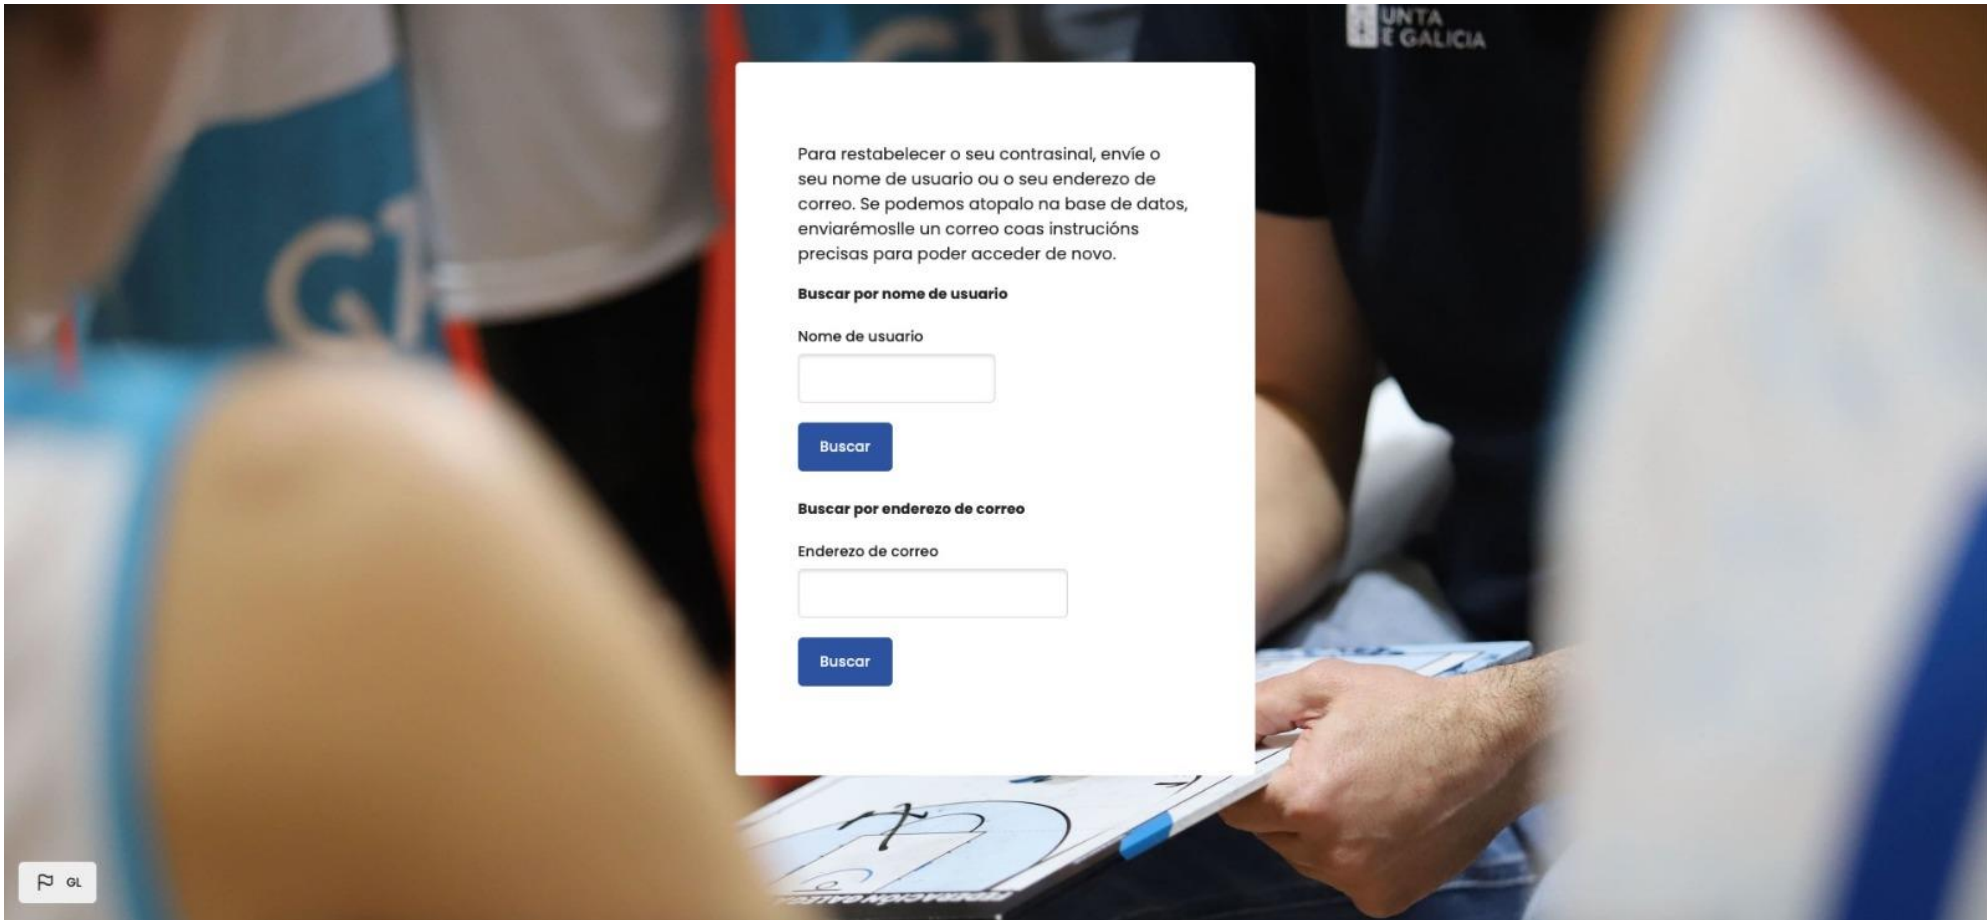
UNTA
E GALICIA

Para restabelecer o seu contrasinal, envíe o seu nome de usuario ou o seu enderezo de correo. Se podemos atopalo na base de datos, enviarémoslle un correo coas instrucións precisas para poder acceder de novo.

**Buscar por nome de usuario**

Nome de usuario

Buscar

**Buscar por enderezo de correo**

Enderezo de correo

Buscar

GL